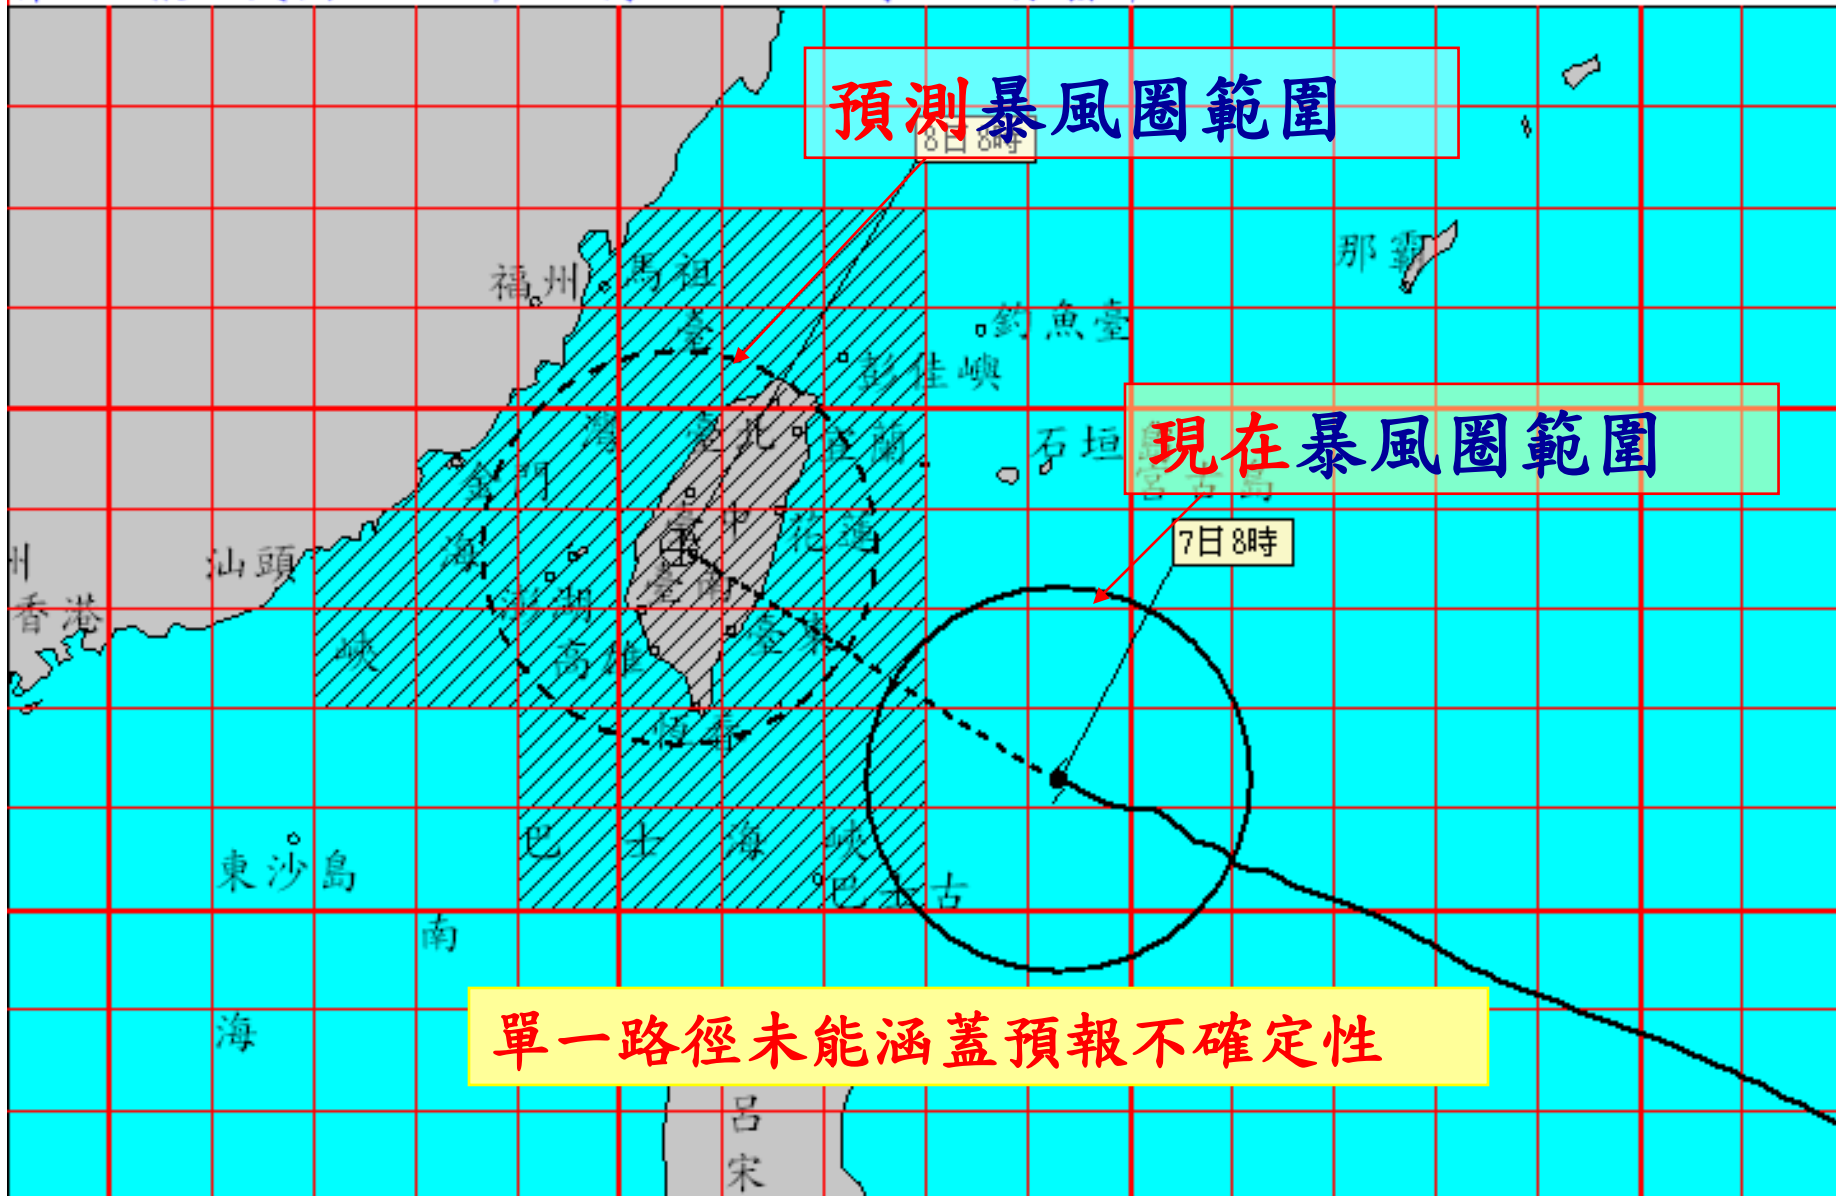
預測暴風圈範圍
8日8時
福州
馬祖
那霸
釣魚臺
彭佳嶼
臺
灣
臺北
宜蘭
石垣
現在暴風圈範圍
宮古島
金門
海
臺中
花蓮
7日8時
汕頭
香港
峽
澎湖
臺南
臺東
高雄
恆春
巴
士
海
峽
東沙島
巴丹
古
南
海
單一路徑未能涵蓋預報不確定性
呂
宋